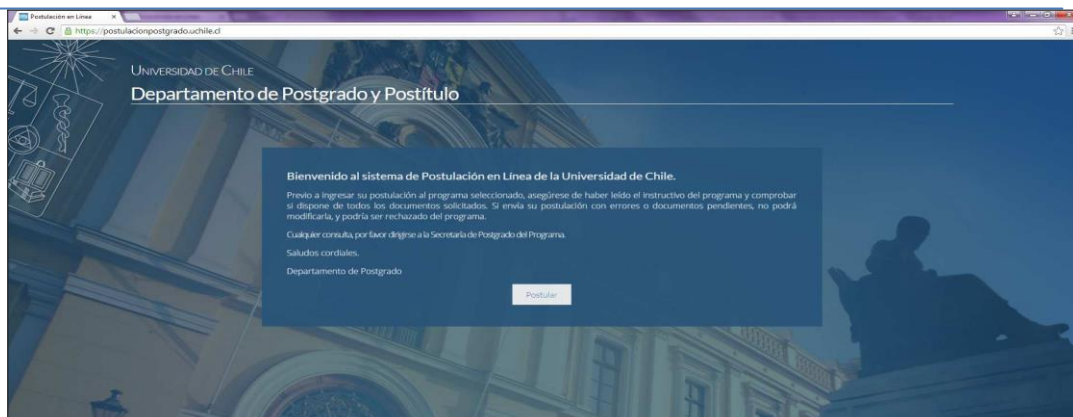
Postulación en Línea ×

https://postulacionpostgrado.uchile.cl

UNIVERSIDAD DE CHILE

Departamento de Postgrado y Postítulo

Bienvenido al sistema de Postulación en Línea de la Universidad de Chile.

Previo a ingresar su postulación al programa seleccionado, asegúrese de haber leído el instructivo del programa y comprobar si dispone de todos los documentos solicitados. Si envía su postulación con errores o documentos pendientes, no podrá modificarla, y podría ser rechazado del programa.

Cualquier consulta, por favor dirigirse a la Secretaría de Postgrado del Programa.

Saludos cordiales.

Departamento de Postgrado

Postular